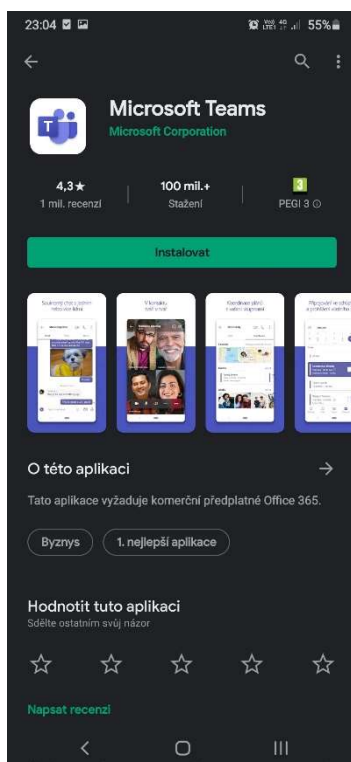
23:04

55%

Microsoft Teams
Microsoft Corporation

4,3★
1 mil. recenzí

100 mil.+
Stažení

3
PEGI 3

Instalovat

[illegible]

O této aplikaci

Tato aplikace vyžaduje komerční předplatné Office 365.

Byznys

1. nejlepší aplikace

Hodnotit tuto aplikaci
Sdělte ostatním svůj názor

Napsat recenzi